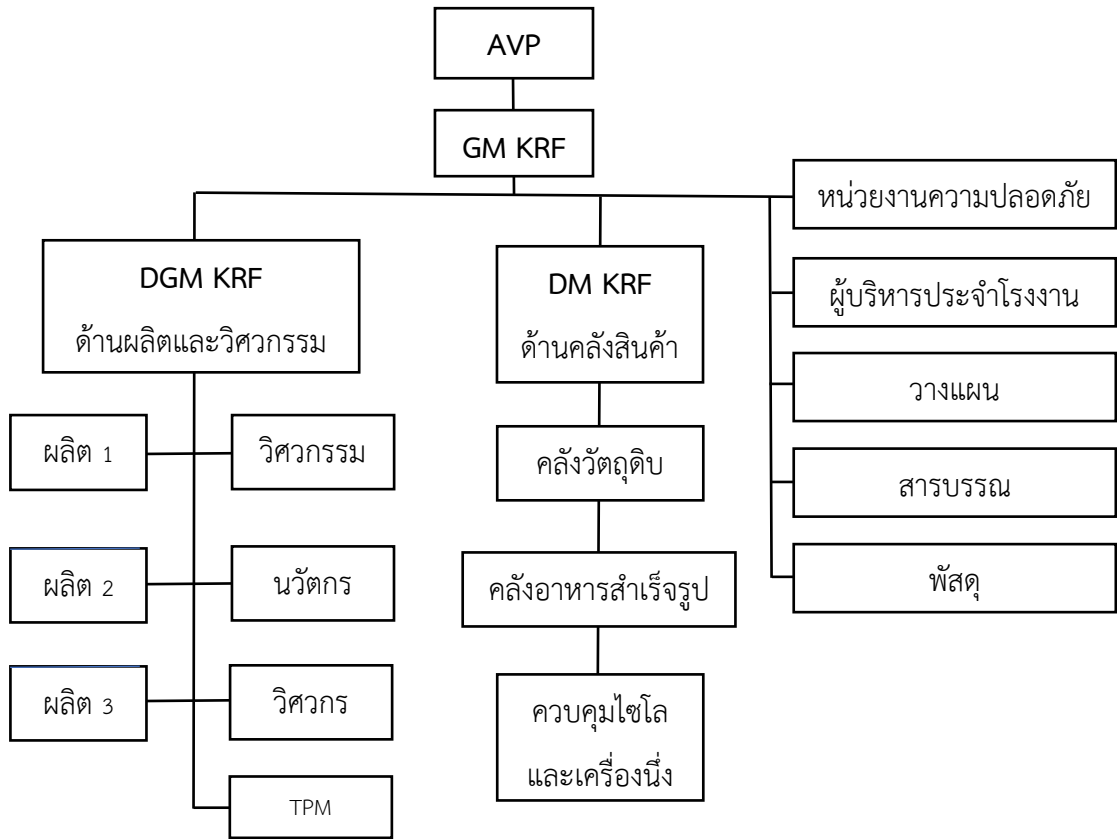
AVP

GM KRF

หน่วยงานความปลอดภัย

DGM KRF
ด้านผลิตและวิศวกรรม

DM KRF
ด้านคลังสินค้า

ผู้บริหารประจำโรงงาน

วางแผน

ผลิต 1

วิศวกรรม

คลังวัตถุดิบ

สารบรรณ

ผลิต 2

นวัตกร

คลังอาหารสำเร็จรูป

พัสดุ

ผลิต 3

วิศวกร

ควบคุมไซโล
และเครื่องนึ่ง

TPM